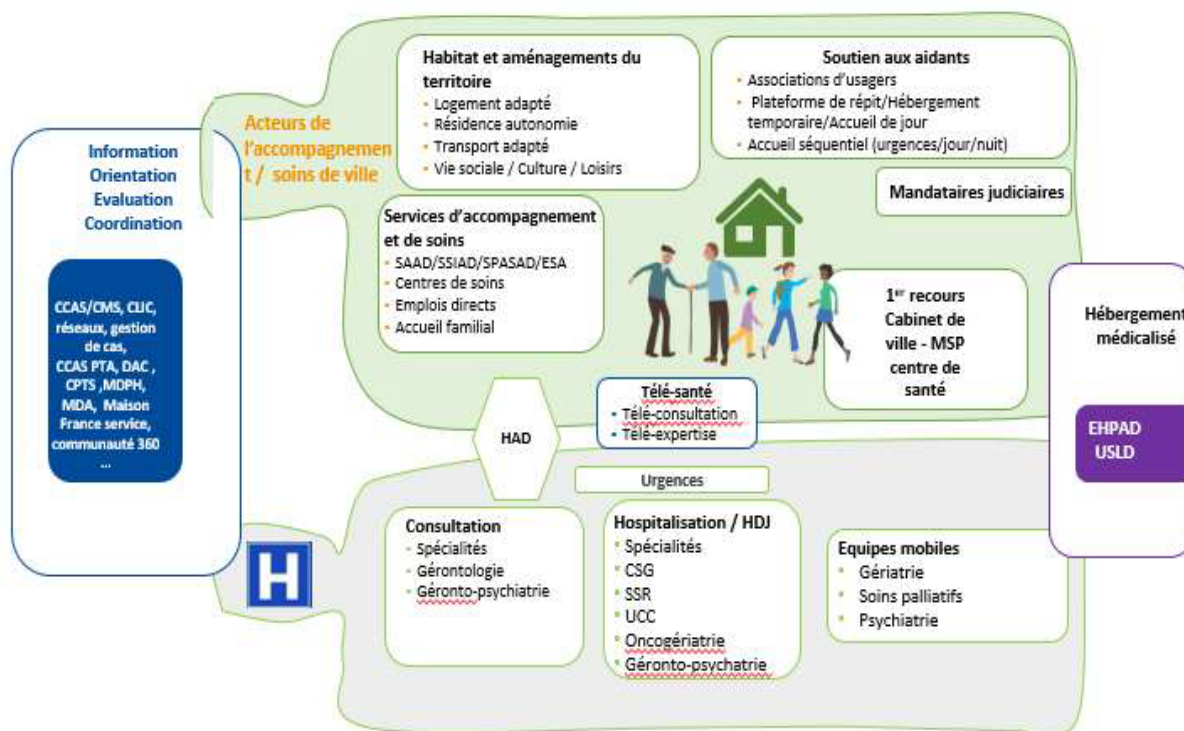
Information
Orientation
Evaluation
Coordination

CCAS/CMS, CLIC, réseaux, gestion de cas, CCAS PTA, DAC , CPTS ,MDPH, MDA, Maison France service, communauté 360 ...

Acteurs de l'accompagnement / soins de ville

Habitat et aménagements du territoire
- Logement adapté
- Résidence autonomie
- Transport adapté
- Vie sociale / Culture / Loisirs

Soutien aux aidants
- Associations d'usagers
- Plateforme de répit/Hébergement temporaire/Accueil de jour
- Accueil séquentiel (urgences/jour/nuit)

Mandataires judiciaires

Services d'accompagnement et de soins
- SAAD/SSIAD/SPASAD/ESA
- Centres de soins
- Emplois directs
- Accueil familial

1er recours Cabinet de ville - MSP centre de santé

Hébergement médicalisé

EHPAD
USLD

Télé-santé
- Télé-consultation
- Télé-expertise

HAD

Urgences

H

Consultation
- Spécialités
- Gérontologie
- Géronto-psychiatrie

Hospitalisation / HDJ
- Spécialités
- CSG
- SSR
- UCC
- Oncogériatrie
- Géronto-psychatrie

Equipes mobiles
- Gériatrie
- Soins palliatifs
- Psychiatrie